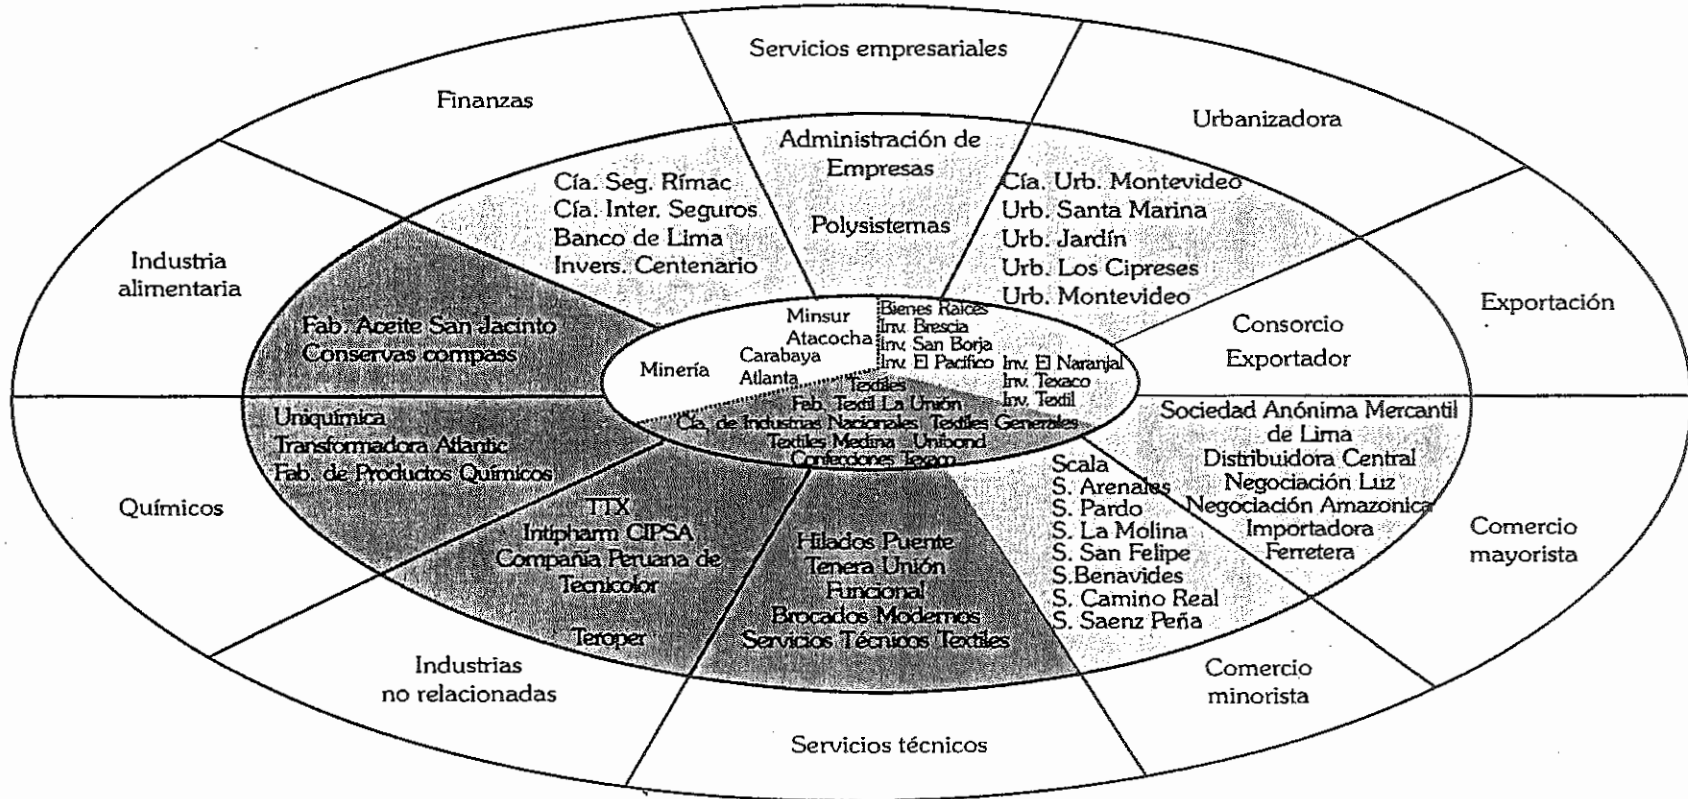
Servicios empresariales

Finanzas

Urbanizadora

Administración de Empresas

Polysistemas

Cía. Seg. Rímac
Cía. Inter. Seguros
Banco de Lima
Invers. Centenario

Cía. Urb. Montevideo
Urb. Santa Marina
Urb. Jardín
Urb. Los Cipreses
Urb. Montevideo

Industria alimentaria

Exportación

Fab. Aceite San Jacinto
Conservas compass

Minsur
Atacocha
Carabaya
Atlanta
Minería

Bienes Raíces
Inv. Brescia
Inv. San Borja
Inv. El Pacífico

Inv. El Naranjal
Inv. Texaco
Inv. Textil

Consorcio Exportador

Textiles
Fab. Textil La Unión
Cía. de Industrias Nacionales Textiles Generales
Textiles Medina Unibond
Confecciones Texaco

Uniquímica
Transformadora Atlantic
Fab. de Productos Químicos

Sociedad Anónima Mercantil de Lima
Distribuidora Central
Negociación Luz
Negociación Amazonica
Importadora
Ferretera

Químicos

TTX
Intipharm CIPSA
Compañía Peruana de Tecnicolor
Teroper

Hilados Puente
Tenera Unión
Funcional
Brocados Modernos
Servicios Técnicos Textiles

Scala
S. Arenales
S. Pardo
S. La Molina
S. San Felipe
S.Benavides
S. Camino Real
S. Saenz Peña

Comercio mayorista

Industrias no relacionadas

Comercio minorista

Servicios técnicos